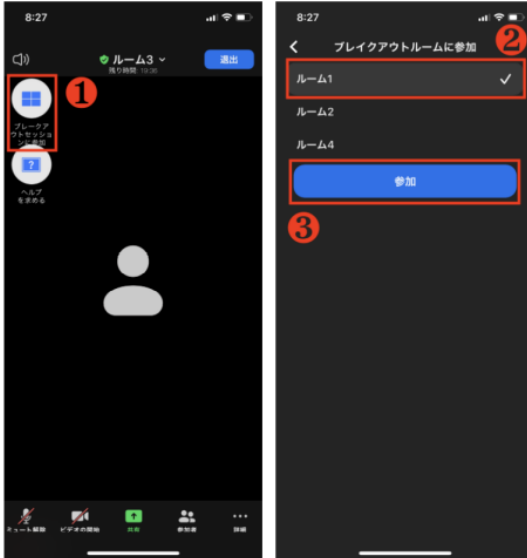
8:27

ルーム3
残り時間: 19:36
退出

❶

ブレークアウトセッションに参加

ヘルプを求める

ミュート解除
ビデオの開始
共有
参加者
詳細

8:27

ブレイクアウトルームに参加

❷

ルーム1

ルーム2

ルーム4

参加

❸